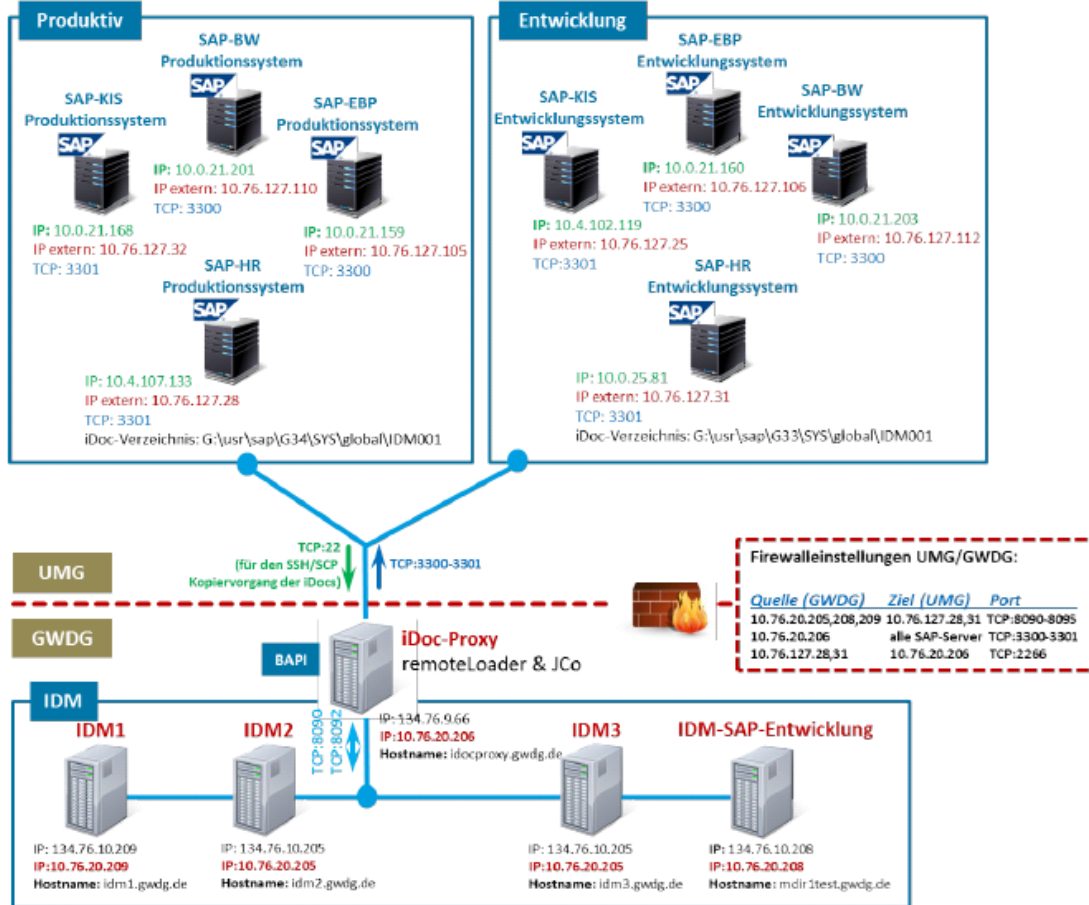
Produktiv

SAP-BW Produktionssystem
SAP
IP: 10.0.21.201
IP extern: 10.76.127.110
TCP: 3300

SAP-KIS Produktionssystem
SAP
IP: 10.0.21.168
IP extern: 10.76.127.32
TCP: 3301

SAP-EBP Produktionssystem
SAP
IP: 10.0.21.159
IP extern: 10.76.127.105
TCP: 3300

SAP-HR Produktionssystem
SAP
IP: 10.4.107.133
IP extern: 10.76.127.28
TCP: 3301
iDoc-Verzeichnis: G:\usr\sap\G34\SYS\global\IDM001

Entwicklung

SAP-EBP Entwicklungssystem
SAP
IP: 10.0.21.160
IP extern: 10.76.127.106
TCP: 3300

SAP-KIS Entwicklungssystem
SAP
IP: 10.4.102.119
IP extern: 10.76.127.25
TCP:3301

SAP-BW Entwicklungssystem
SAP
IP: 10.0.21.203
IP extern: 10.76.127.112
TCP: 3300

SAP-HR Entwicklungssystem
SAP
IP: 10.0.25.81
IP extern: 10.76.127.31
TCP: 3301
iDoc-Verzeichnis: G:\usr\sap\G33\SYS\global\IDM001

TCP:22 (für den SSH/SCP Kopiervorgang der iDocs)
TCP:3300-3301

UMG
GWDG

Firewalleinstellungen UMG/GWDG:

| Quelle (GWDG) | Ziel (UMG) | Port |
|---|---|---|
| 10.76.20.205,208,209 | 10.76.127.28,31 | TCP:8090-8095 |
| 10.76.20.206 | alle SAP-Server | TCP:3300-3301 |
| 10.76.127.28,31 | 10.76.20.206 | TCP:2266 |

BAPI
iDoc-Proxy
remoteLoader & JCo
IP: 134.76.9.66
IP:10.76.20.206
Hostname: idocproxy.gwdg.de
TCP:8090
TCP:8092

IDM

IDM1
IP: 134.76.10.209
IP:10.76.20.209
Hostname: idm1.gwdg.de

IDM2
IP: 134.76.10.205
IP:10.76.20.205
Hostname: idm2.gwdg.de

IDM3
IP: 134.76.10.205
IP:10.76.20.205
Hostname: idm3.gwdg.de

IDM-SAP-Entwicklung
IP: 134.76.10.208
IP:10.76.20.208
Hostname: mdir1test.gwdg.de